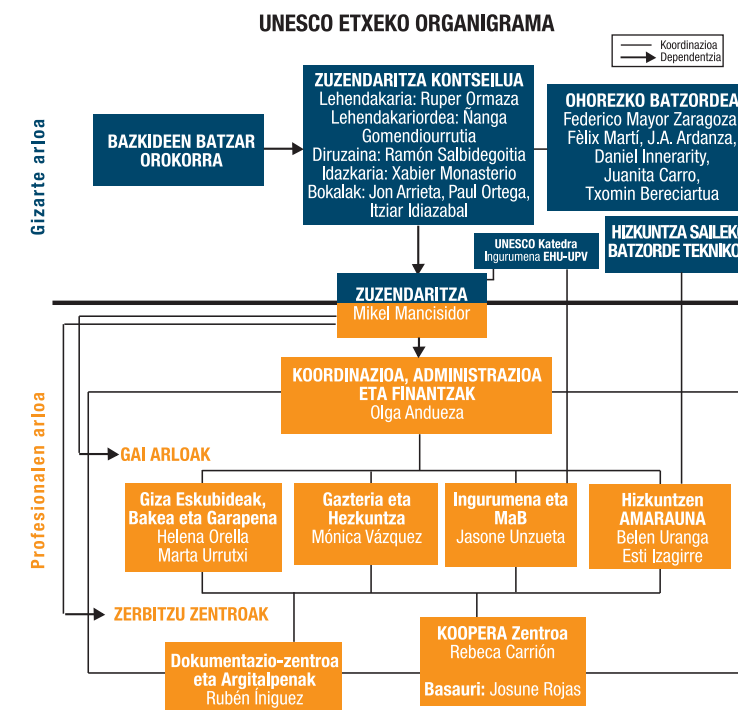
UNESCO ETXEKO ORGANIGRAMA

Koordinazioa
Dependentzia

Gizarte arloa

BAZKIDEEN BATZAR OROKORRA

ZUZENDARITZA KONTSEILUA
Lehendakaria: Ruper Ormaza
Lehendakariordea: Ñanga Gomendiourrutia
Diruzaina: Ramón Salbidegoitia
Idazkaria: Xabier Monasterio
Bokalak: Jon Arrieta, Paul Ortega, Itziar Idiazabal

OHOREZKO BATZORDEA
Federico Mayor Zaragoza
Fèlix Martí, J.A. Ardanza,
Daniel Innerarity,
Juanita Carro,
Txomin Bereciartua

UNESCO Katedra
Ingurumena EHU-UPV

HIZKUNTZA SAILEKO BATZORDE TEKNIKO

ZUZENDARITZA
Mikel Mancisidor

Profesionalen arloa

KOORDINAZIOA, ADMINISTRAZIOA ETA FINANTZAK
Olga Andueza

GAI ARLOAK

Giza Eskubideak, Bakea eta Garapena
Helena Orella
Marta Urrutxi

Gazteria eta Hezkuntza
Mónica Vázquez

Ingurumena eta MaB
Jasone Unzueta

Hizkuntzen AMARAUNA
Belen Uranga
Esti Izagirre

ZERBITZU ZENTROAK

KOOPERA Zentroa
Rebeca Carrión

Dokumentazio-zentroa eta Argitalpenak
Rubén Íniguez

Basauri: Josune Rojas